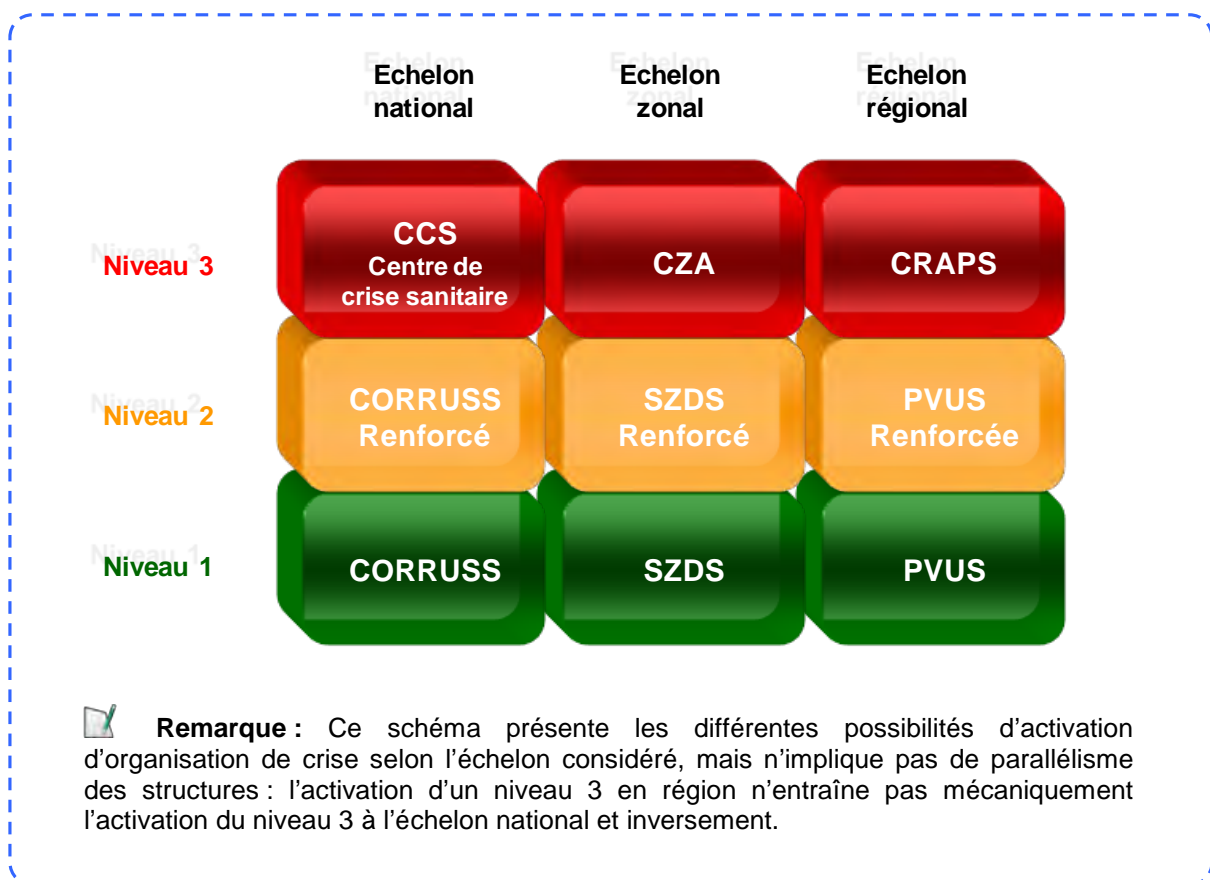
Echelon national

Echelon zonal

Echelon régional

Niveau 3

CCS Centre de crise sanitaire

CZA

CRAPS

Niveau 2

CORRUSS Renforcé

SZDS Renforcé

PVUS Renforcée

Niveau 1

CORRUSS

SZDS

PVUS

**Remarque :** Ce schéma présente les différentes possibilités d'activation d'organisation de crise selon l'échelon considéré, mais n'implique pas de parallélisme des structures : l'activation d'un niveau 3 en région n'entraîne pas mécaniquement l'activation du niveau 3 à l'échelon national et inversement.